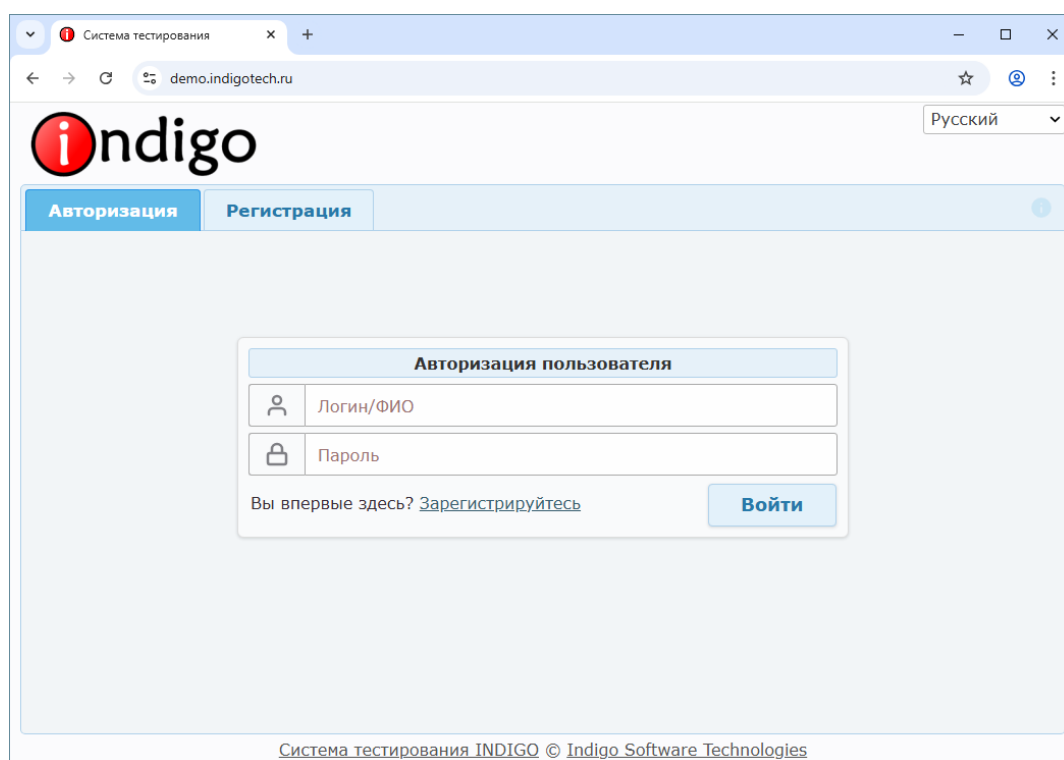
Система тестирования

demo.indigotech.ru

indigo

Русский

Авторизация

Регистрация

Авторизация пользователя

Логин/ФИО

Пароль

Вы впервые здесь? Зарегистрируйтесь

Войти

Система тестирования INDIGO © Indigo Software Technologies